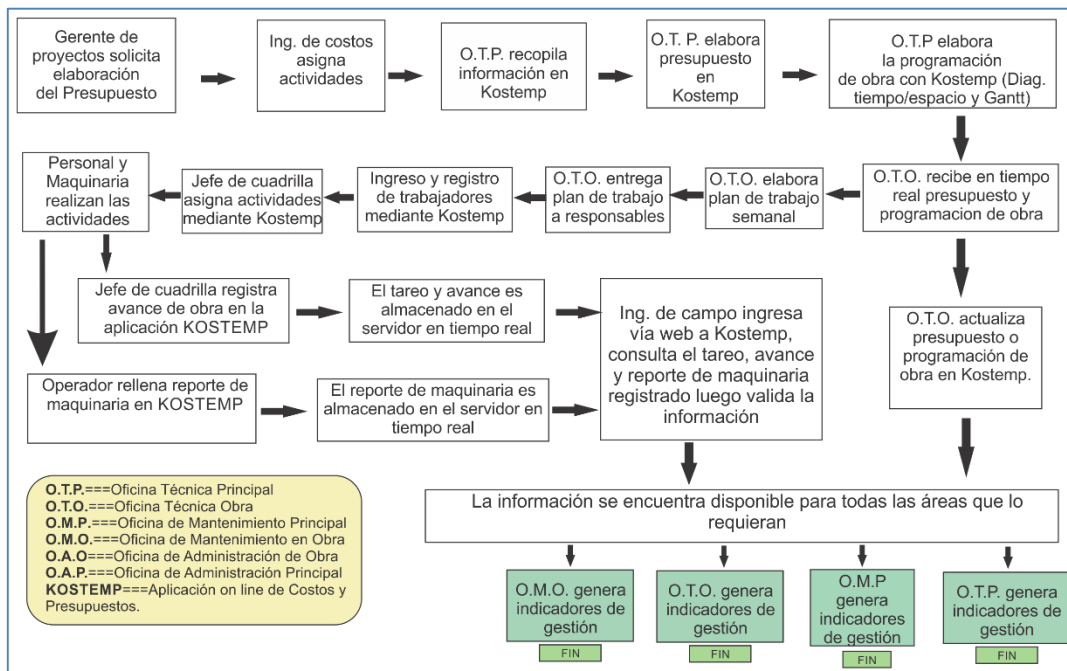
Gerente de proyectos solicita elaboración del Presupuesto

Ing. de costos asigna actividades

O.T.P. recopila información en Kostemp

O.T. P. elabora presupuesto en Kostemp

O.T.P elabora la programación de obra con Kostemp (Diag. tiempo/espacio y Gantt)

O.T.O. recibe en tiempo real presupuesto y programacion de obra

O.T.O. elabora plan de trabajo semanal

O.T.O. entrega plan de trabajo a responsables

Ingreso y registro de trabajadores mediante Kostemp

Jefe de cuadrilla asigna actividades mediante Kostemp

Personal y Maquinaria realizan las actividades

Jefe de cuadrilla registra avance de obra en la aplicación KOSTEMP

El tareo y avance es almacenado en el servidor en tiempo real

Ing. de campo ingresa vía web a Kostemp, consulta el tareo, avance y reporte de maquinaria registrado luego valida la información

O.T.O. actualiza presupuesto o programación de obra en Kostemp.

Operador rellena reporte de maquinaria en KOSTEMP

El reporte de maquinaria es almacenado en el servidor en tiempo real

O.T.P.===Oficina Técnica Principal
O.T.O.===Oficina Técnica Obra
O.M.P.===Oficina de Mantenimiento Principal
O.M.O.===Oficina de Mantenimiento en Obra
O.A.O===Oficina de Administración de Obra
O.A.P.===Oficina de Administración Principal
KOSTEMP===Aplicación on line de Costos y Presupuestos.

La información se encuentra disponible para todas las áreas que lo requieran

O.M.O. genera indicadores de gestión
FIN

O.T.O. genera indicadores de gestión
FIN

O.M.P genera indicadores de gestión
FIN

O.T.P. genera indicadores de gestión
FIN